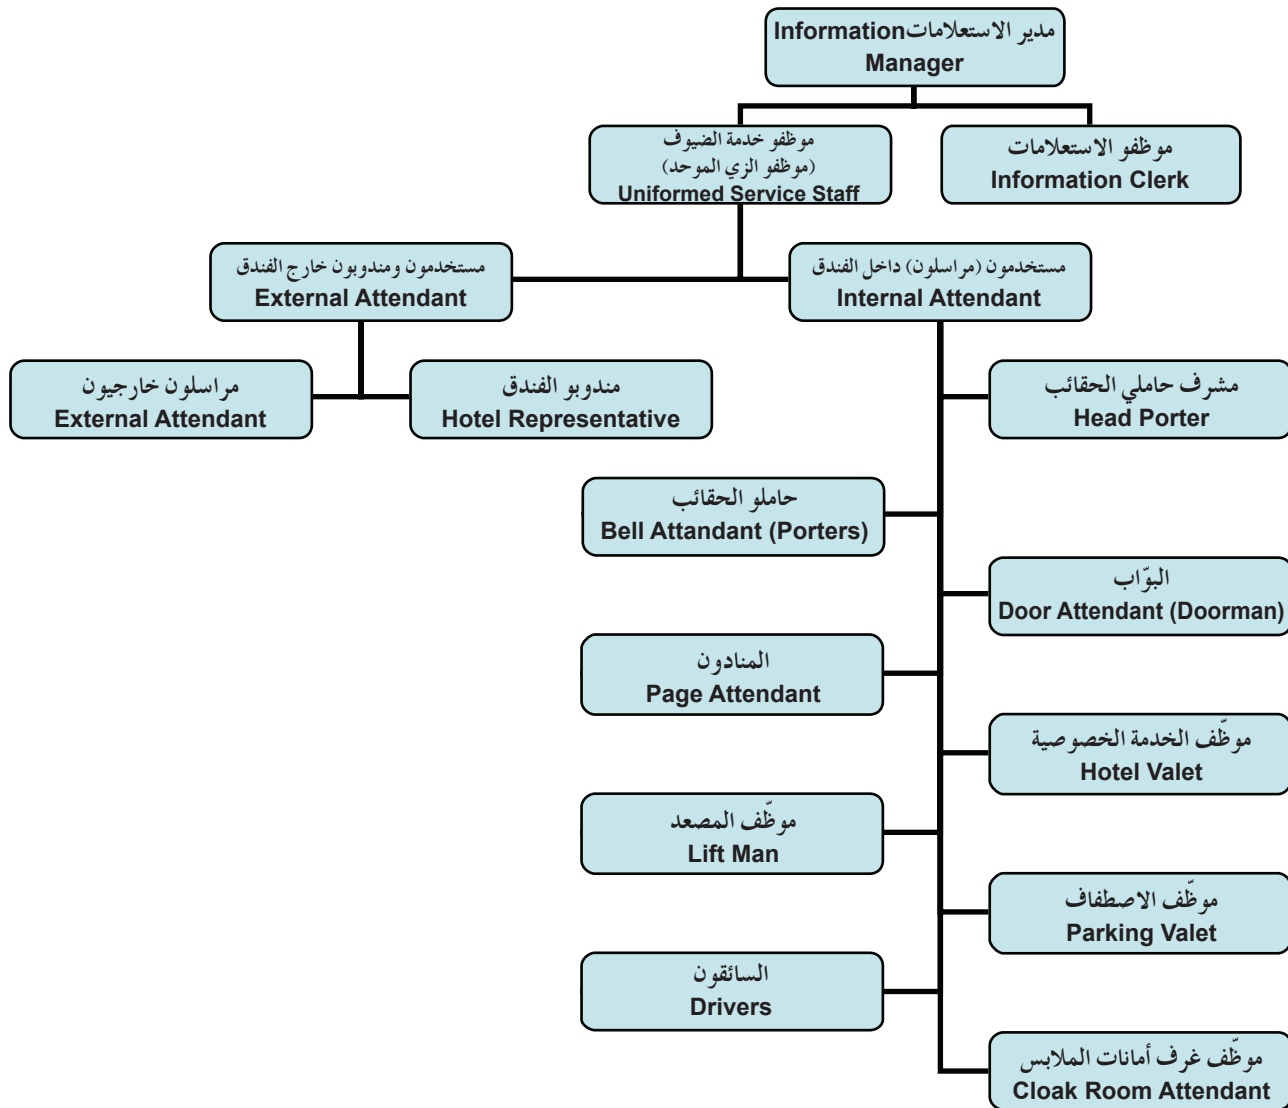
مدير الاستعلامات Information Manager

موظفو خدمة الضيوف
(موظفو الزي الموحد)
Uniformed Service Staff

موظفو الاستعلامات
Information Clerk

مستخدمون ومندوبون خارج الفندق
External Attendant

مستخدمون (مراسلون) داخل الفندق
Internal Attendant

مراسلون خارجيون
External Attendant

مندوبو الفندق
Hotel Representative

مشرف حاملي الحقائب
Head Porter

حاملو الحقائب
Bell Attandant (Porters)

البوّاب
Door Attendant (Doorman)

المنادون
Page Attendant

موظّف الخدمة الخصوصية
Hotel Valet

موظّف المصعد
Lift Man

موظّف الاصطفاف
Parking Valet

السائقون
Drivers

موظّف غرف أمانات الملابس
Cloak Room Attendant